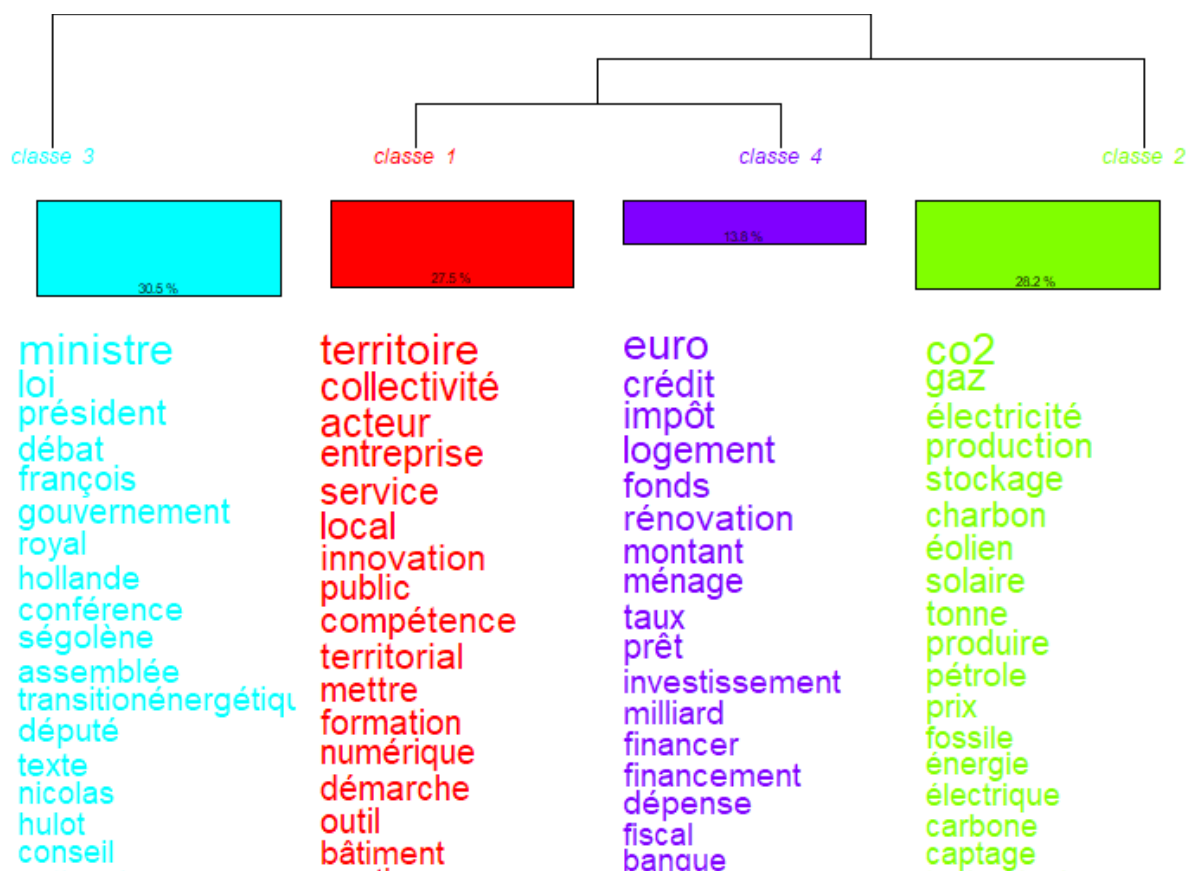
classe 3

30.5 %

ministre
loi
président
débat
françois
gouvernement
royal
hollande
conférence
ségolène
assemblée
transitionénergétiqu
député
texte
nicolas
hulot
conseil

classe 1

27.5 %

territoire
collectivité
acteur
entreprise
service
local
innovation
public
compétence
territorial
mettre
formation
numérique
démarche
outil
bâtiment

classe 4

13.8 %

euro
crédit
impôt
logement
fonds
rénovation
montant
ménage
taux
prêt
investissement
milliard
financer
financement
dépense
fiscal
banque

classe 2

28.2 %

co2
gaz
électricité
production
stockage
charbon
éolien
solaire
tonne
produire
pétrole
prix
fossile
énergie
électrique
carbone
captage